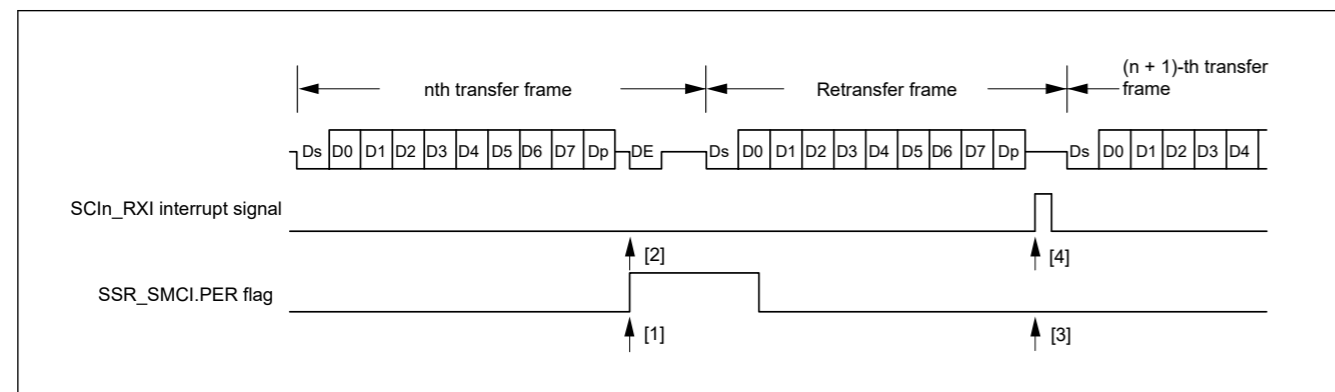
nth transfer frame

Retransfer frame

(n + 1)-th transfer frame

Ds D0 D1 D2 D3 D4 D5 D6 D7 Dp DE Ds D0 D1 D2 D3 D4 D5 D6 D7 Dp Ds D0 D1 D2 D3 D4

SCIn_RXI interrupt signal

[2]

[4]

SSR_SMCI.PER flag

[1]

[3]